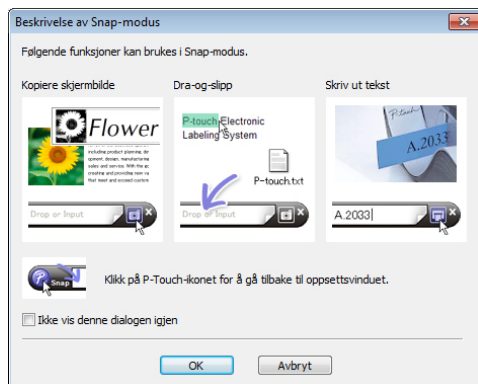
Beskrivelse av Snap-modus

Følgende funksjoner kan brukes i Snap-modus.

Kopiere skjermbilde

Flower

including product planning, de opment, design, manufacturing sales and service. With the ac creative and provides new va that meet their customers' cont

Drop or Input

Dra-og-slipp

P-touch Electronic Labeling System

P-touch.txt

Drop or Input

Skriv ut tekst

P-touch

A.2033

A.2033

Snap

Klikk på P-Touch-ikonet for å gå tilbake til oppsettsvinduet.

Ikke vis denne dialogen igjen

OK

Avbryt